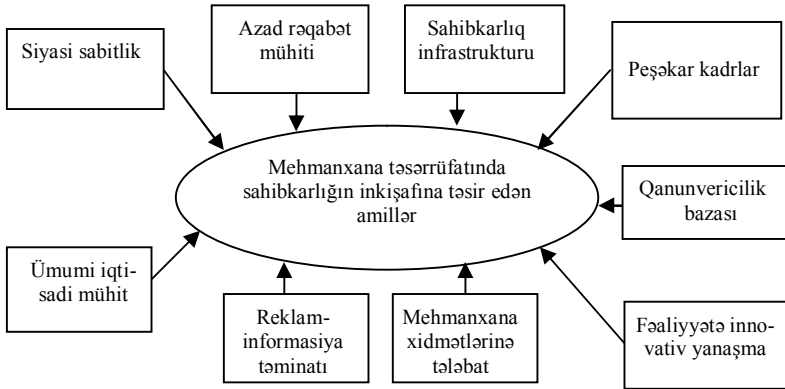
Siyasi sabitlik

Azad rəqabət mühiti

Sahibkarlıq infrastrukturu

Peşəkar kadrlar

Mehmanxana təsərrüfatında sahibkarlığın inkişafına təsir edən amillər

Qanunvericilik bazası

Ümumi iqtisadi mühit

Reklam-informasiya təminatı

Mehmanxana xidmətlərinə tələbat

Fəaliyyətə innovativ yanaşma